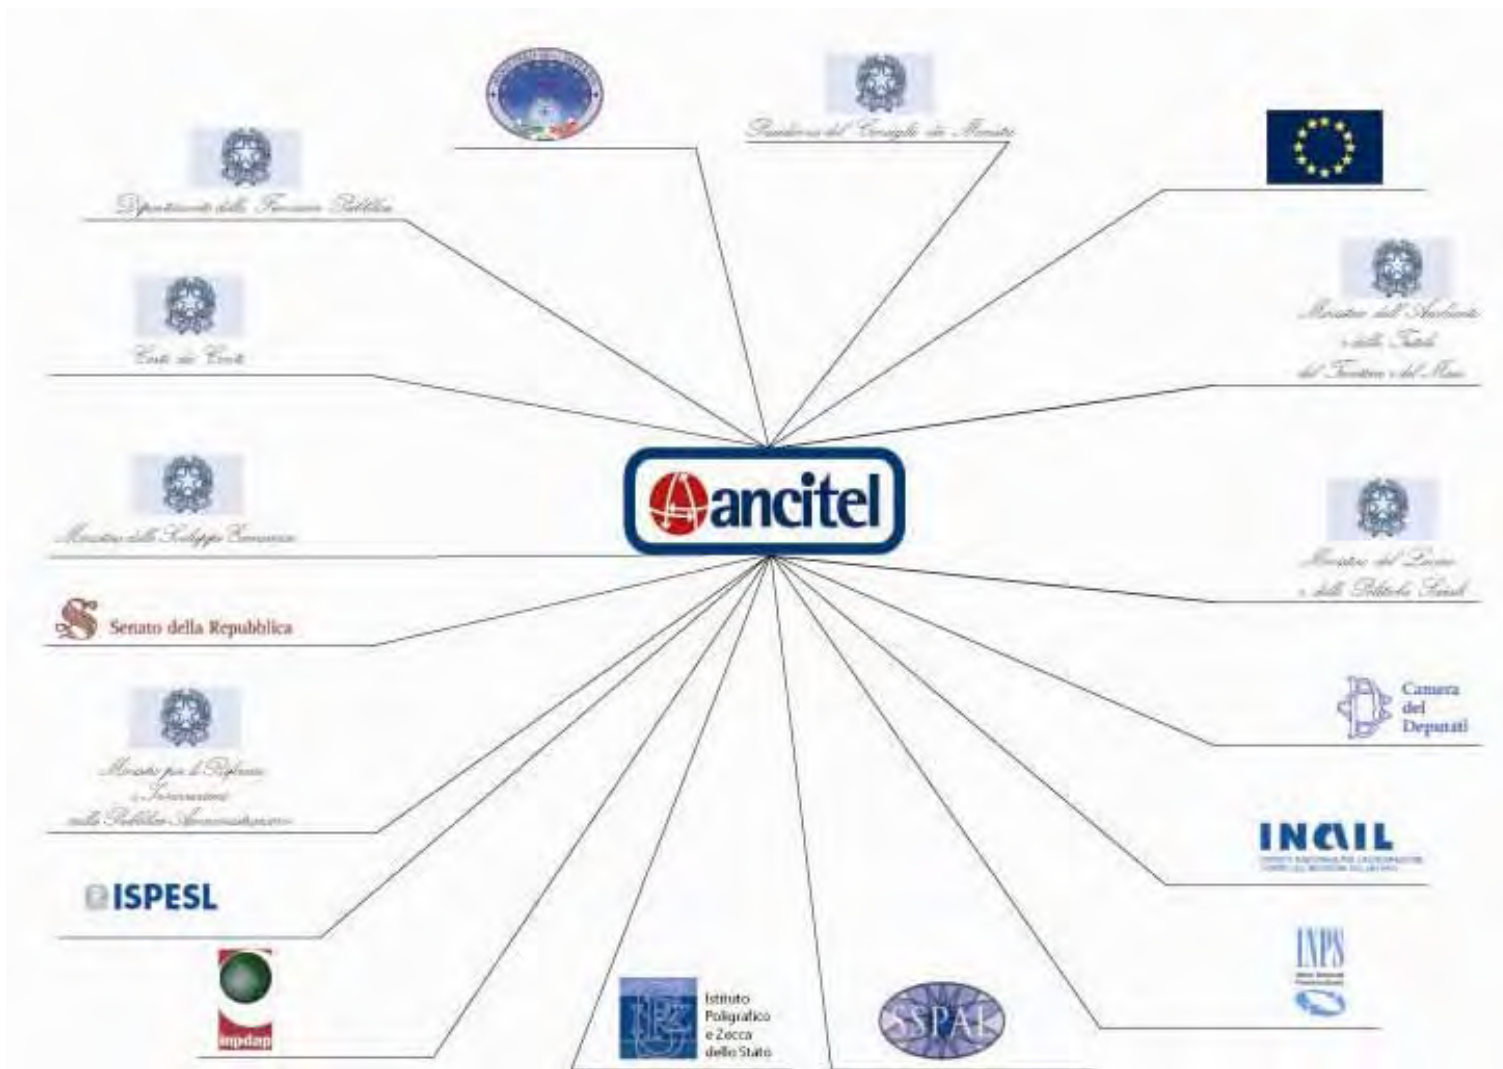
Presidenza del Consiglio dei Ministri

Dipartimento della Funzione Pubblica

Ministero dell'Ambiente e della Tutela del Territorio e del Mare

Corte dei Conti

ancitel

Ministero dello Sviluppo Economico

Ministero del Lavoro e delle Politiche Sociali

Senato della Repubblica

Camera dei Deputati

Ministro per le Riforme e le Innovazioni nella Pubblica Amministrazione

INAIL

ISPESL

INPS

inpdap

IPZS Istituto Poligrafico e Zecca dello Stato

SSPAL